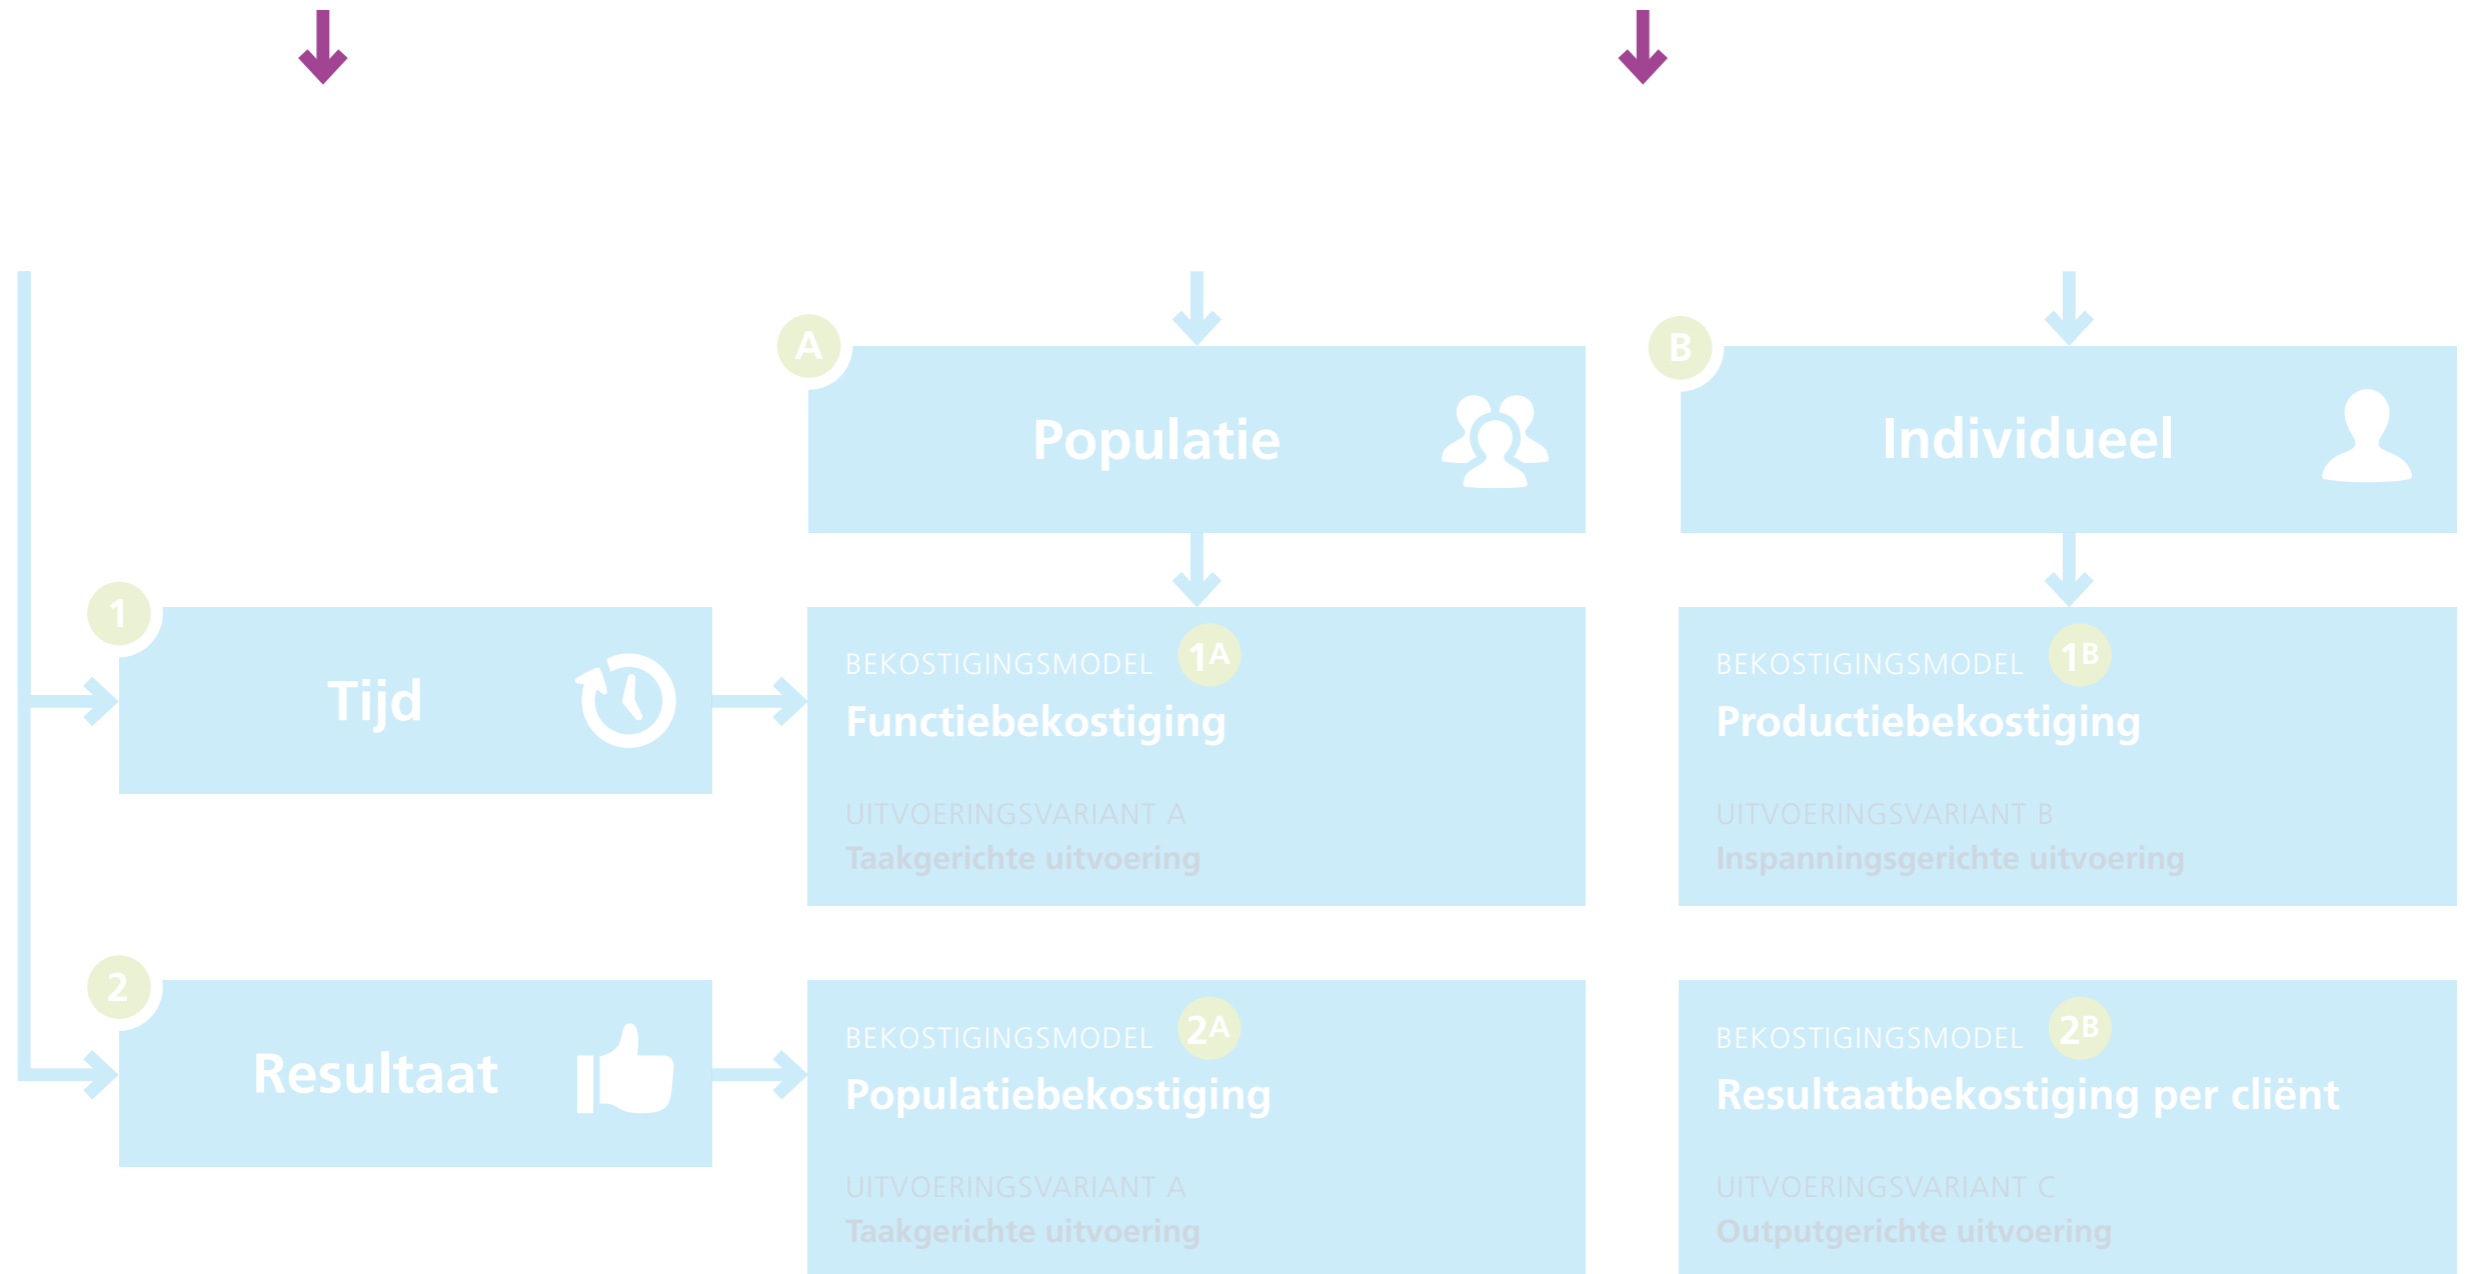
A
Populatie

B
Individueel

1
Tijd

BEKOSTIGINGSMODEL 1A
Functiebekostiging

UITVOERINGSVARIANT A
Taakgerichte uitvoering

BEKOSTIGINGSMODEL 1B
Productiebekostiging

UITVOERINGSVARIANT B
Inspanningsgerichte uitvoering

2
Resultaat

BEKOSTIGINGSMODEL 2A
Populatiebekostiging

UITVOERINGSVARIANT A
Taakgerichte uitvoering

BEKOSTIGINGSMODEL 2B
Resultaatbekostiging per cliënt

UITVOERINGSVARIANT C
Outputgerichte uitvoering